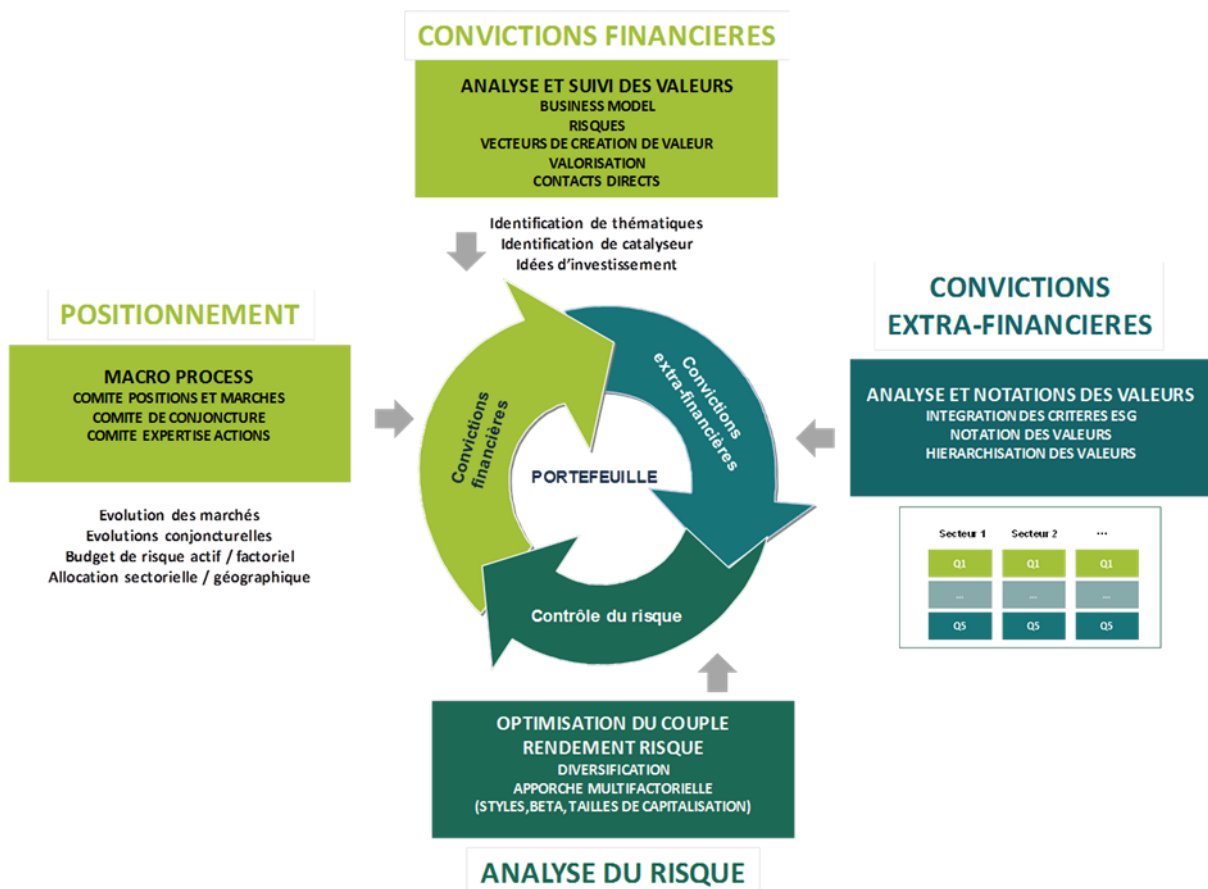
CONVICTIONS FINANCIERES

ANALYSE ET SUIVI DES VALEURS
BUSINESS MODEL
RISQUES
VECTEURS DE CREATION DE VALEUR
VALORISATION
CONTACTS DIRECTS

Identification de thématiques
Identification de catalyseur
Idées d'investissement

POSITIONNEMENT

MACRO PROCESS
COMITE POSITIONS ET MARCHES
COMITE DE CONJONCTURE
COMITE EXPERTISE ACTIONS

Evolution des marchés
Evolutions conjoncturelles
Budget de risque actif / factoriel
Allocation sectorielle / géographique

Convictions financières

Convictions extra-financières

PORTEFEUILLE

Contrôle du risque

CONVICTIONS EXTRA-FINANCIERES

ANALYSE ET NOTATIONS DES VALEURS
INTEGRATION DES CRITERES ESG
NOTATION DES VALEURS
HIERARCHISATION DES VALEURS

| Secteur 1 | Secteur 2 | ... |
|---|---|---|
| Q1 | Q1 | Q1 |
| ... | ... | ... |
| Q5 | Q5 | Q5 |

OPTIMISATION DU COUPLE RENDEMENT RISQUE
DIVERSIFICATION
APPORCHE MULTIFACTORIELLE
(STYLES,BETA, TAILLES DE CAPITALISATION)

ANALYSE DU RISQUE